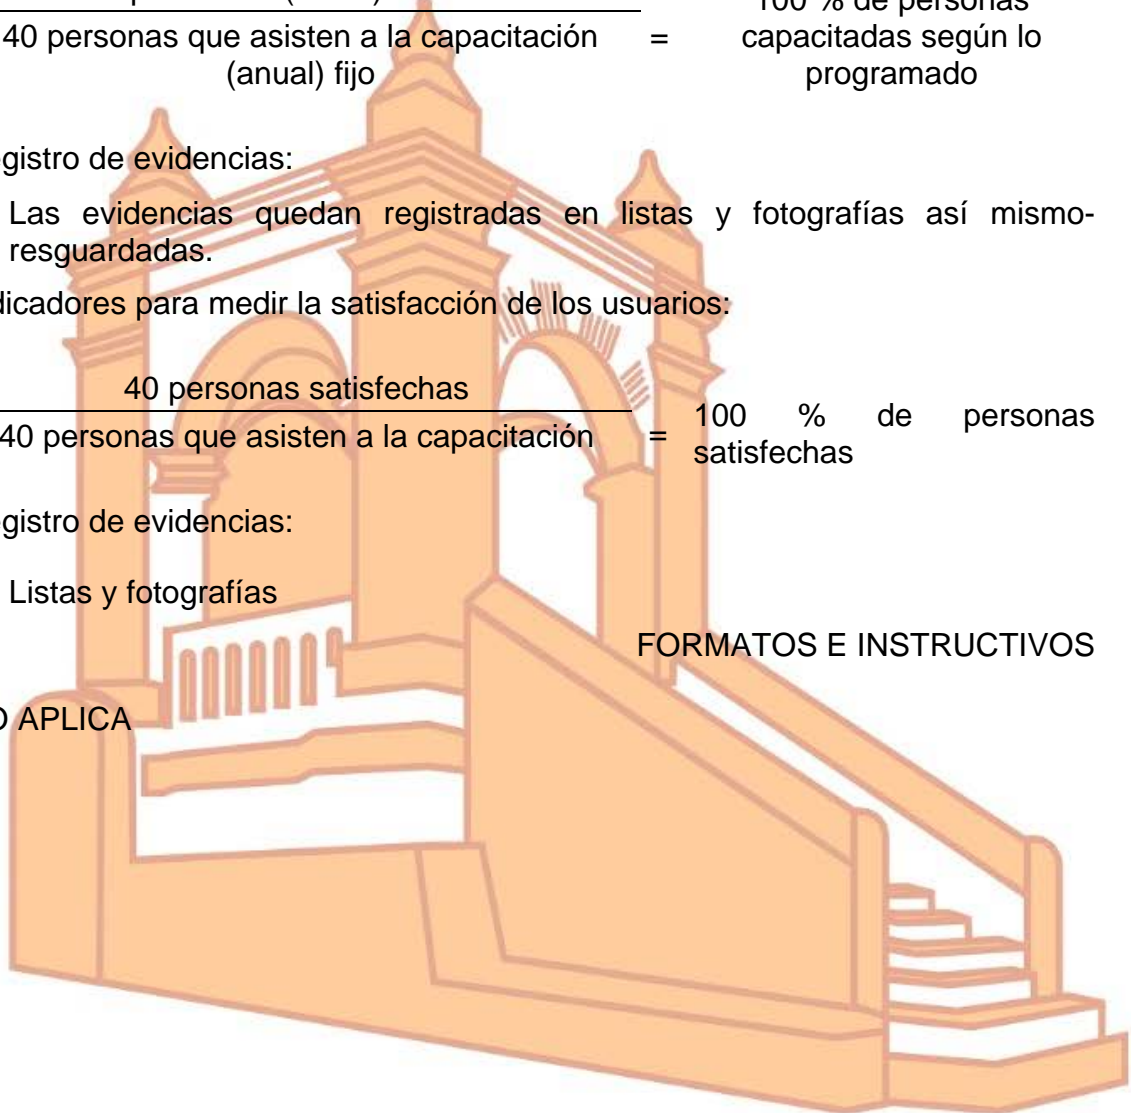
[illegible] (anual)

40 personas que asisten a la capacitación (anual) fijo = 100 % de personas capacitadas según lo programado

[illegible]gistro de evidencias:

Las evidencias quedan registradas en listas y fotografías así mismo-resguardadas.

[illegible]dicadores para medir la satisfacción de los usuarios:

$\frac{\text{40 personas satisfechas}}{\text{40 personas que asisten a la capacitación}}$ = 100 % de personas satisfechas

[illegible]gistro de evidencias:

Listas y fotografías

FORMATOS E INSTRUCTIVOS

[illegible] APLICA